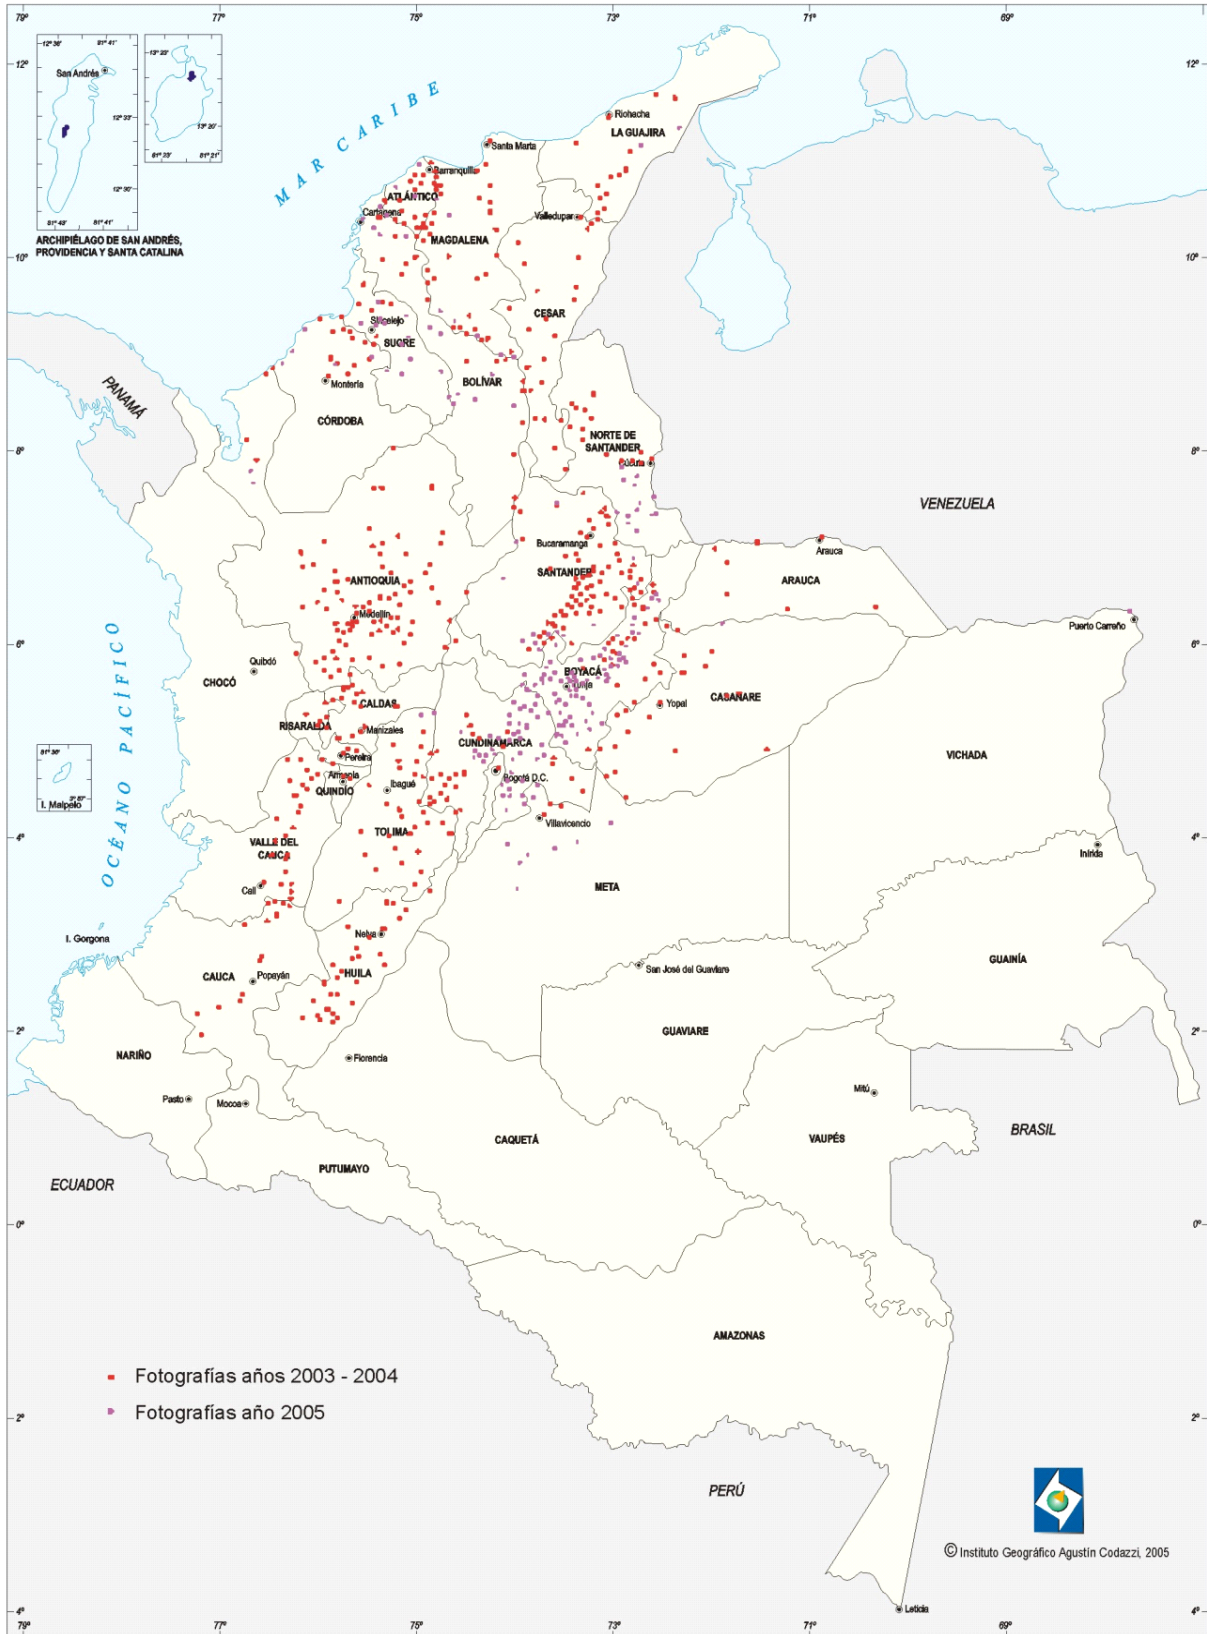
79° 77° 75° 73° 71° 69°

12° 12°

San Andrés

ARCHIPIÉLAGO DE SAN ANDRÉS, PROVIDENCIA Y SANTA CATALINA

MAR CARIBE

Riohacha
LA GUAJIRA
Santa Marta
Barranquilla
ATLÁNTICO
Cartagena
Valledupar
MAGDALENA
10° 10°
CESAR
Sincelejo
SUCRE
BOLÍVAR
Montería
PANAMÁ
CÓRDOBA
NORTE DE SANTANDER
Cúcuta
8° 8°
VENEZUELA
Bucaramanga
Arauca
SANTANDER
ARAUCA
ANTIOQUIA
Medellín
Puerto Carreño
6° 6°
Quibdó
CHOCÓ
BOYACÁ
Tunja
Yopal
CASANARE
CALDAS
RISARALDA
Manizales
CUNDINAMARCA
VICHADA
Pereira
Armenia
QUINDÍO
Ibagué
Bogotá D.C.
I. Malpelo
OCÉANO PACÍFICO
Villavicencio
TOLIMA
4° 4°
VALLE DEL CAUCA
Inírida
META
Cali
I. Gorgona
Neiva
San José del Guaviare
GUAINÍA
CAUCA
Popayán
HUILA
2° 2°
GUAVIARE
NARIÑO
Florencia
Mitú
Pasto
Mocoa
BRASIL
CAQUETÁ
VAUPÉS
PUTUMAYO
ECUADOR
0° 0°
AMAZONAS

Fotografías años 2003 - 2004
Fotografías año 2005

2° 2°
PERÚ

© Instituto Geográfico Agustín Codazzi, 2005

Leticia
4° 4°
79° 77° 75° 73° 71° 69°